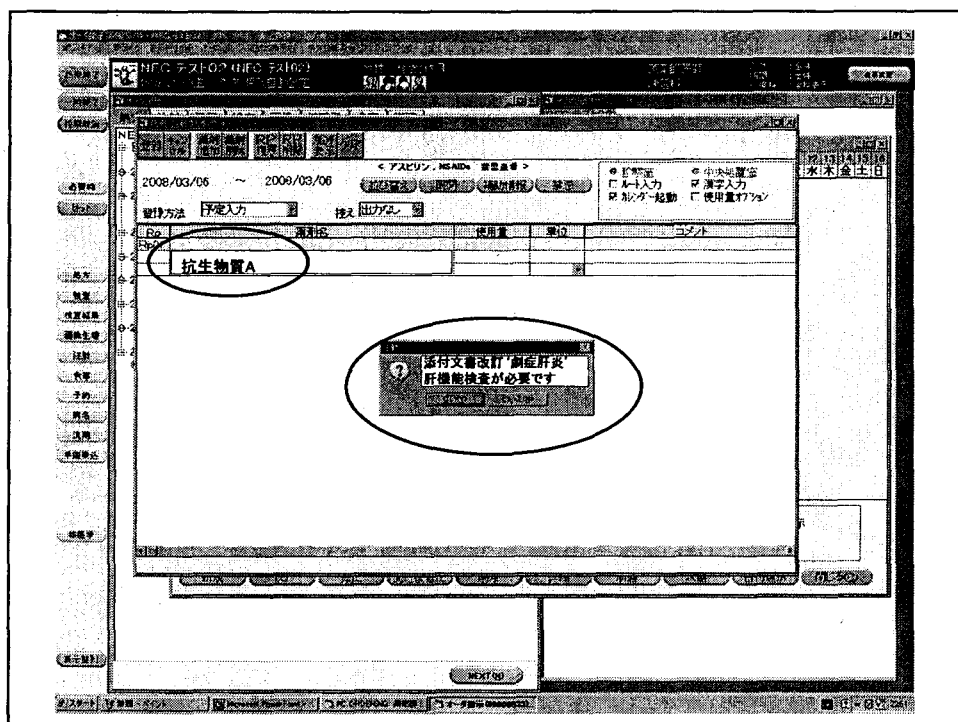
NEC テスト02 (NEC テスト02)

< アスピリン、NSAIDs 容量過多 >

2008/03/06 ~ 2008/03/06

登録方法 予定入力

控え 出力なし

拡張室 中央処置室 ルート入力 漢字入力 カレンダー起動 使用量オプション

| Rp | 薬剤名 | 使用量 | 単位 | コメント |
|---|---|---|---|---|
| Rp01 | 抗生物質A | | | |

添付文書改訂"劇症肝炎 肝機能検査が必要です

12 13 14 15 16
水 木 金 土 日

NEXT

スタート